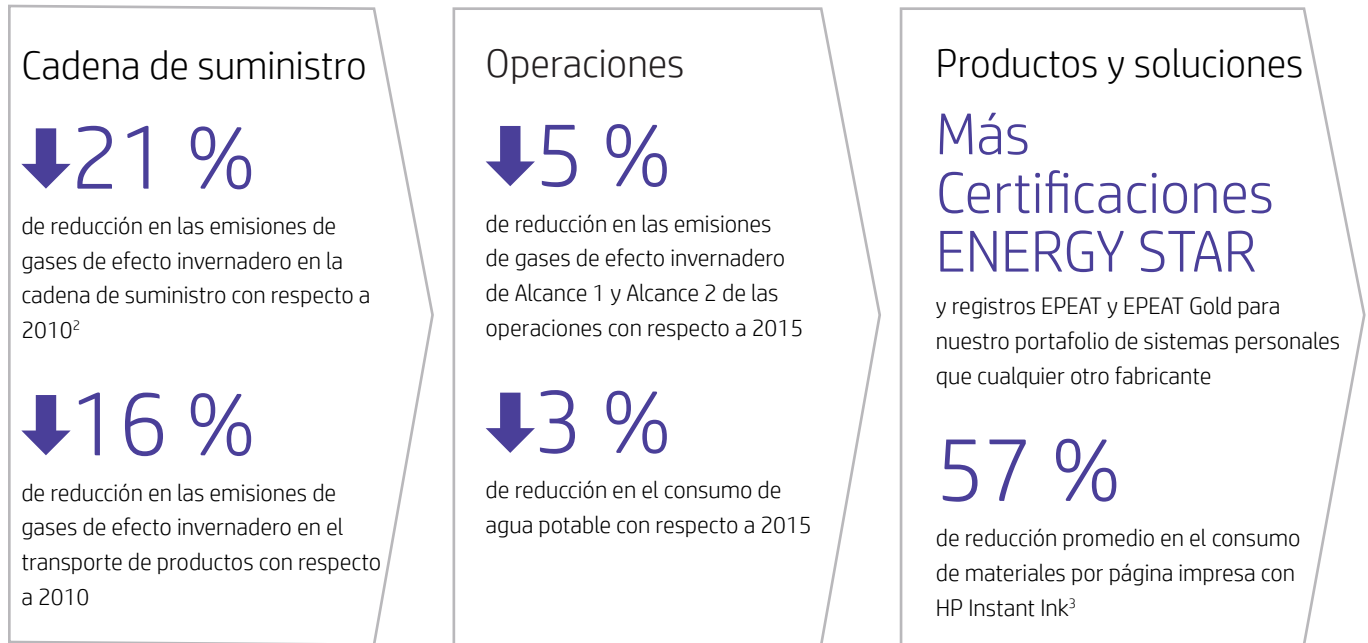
Cadena de suministro

21 %

de reducción en las emisiones de gases de efecto invernadero en la cadena de suministro con respecto a 2010$^{2}$

16 %

de reducción en las emisiones de gases de efecto invernadero en el transporte de productos con respecto a 2010

Operaciones

5 %

de reducción en las emisiones de gases de efecto invernadero de Alcance 1 y Alcance 2 de las operaciones con respecto a 2015

3 %

de reducción en el consumo de agua potable con respecto a 2015

Productos y soluciones

Más Certificaciones ENERGY STAR

y registros EPEAT y EPEAT Gold para nuestro portafolio de sistemas personales que cualquier otro fabricante

57 %

de reducción promedio en el consumo de materiales por página impresa con HP Instant Ink$^{3}$